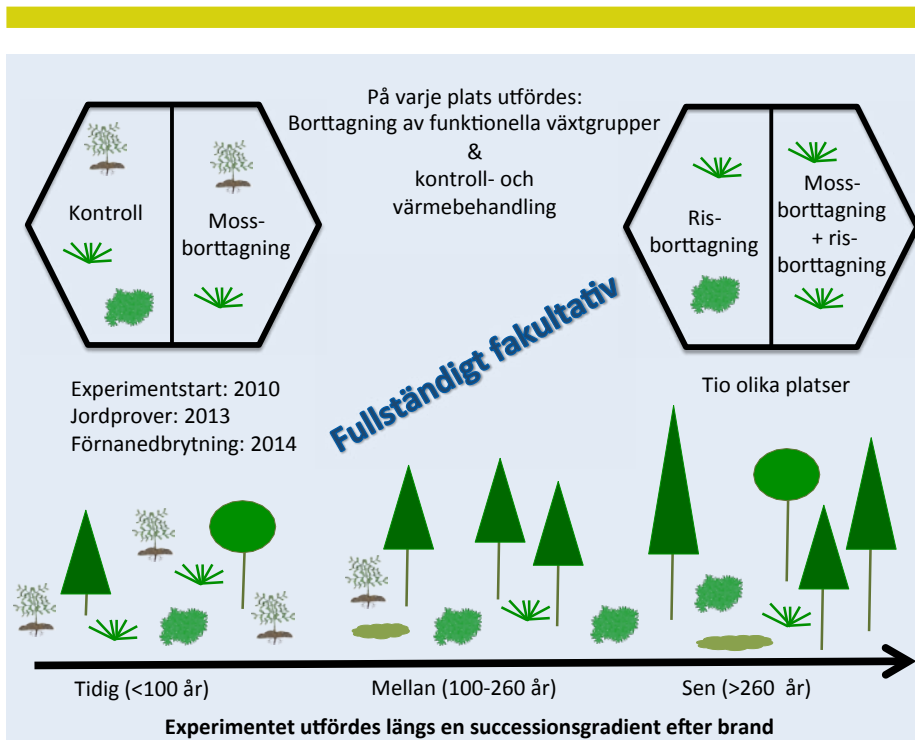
På varje plats utfördes:
Borttagning av funktionella växtgrupper
&
kontroll- och
värmebehandling

Kontroll

Moss-borttagning

Ris-borttagning

Moss-borttagning + ris-borttagning

Fullständigt fakultativ

Experimentstart: 2010
Jordprover: 2013
Förnanedbrytning: 2014

Tio olika platser

Tidig (<100 år)

Mellan (100-260 år)

Sen (>260 år)

Experimentet utfördes längs en successionsgradient efter brand